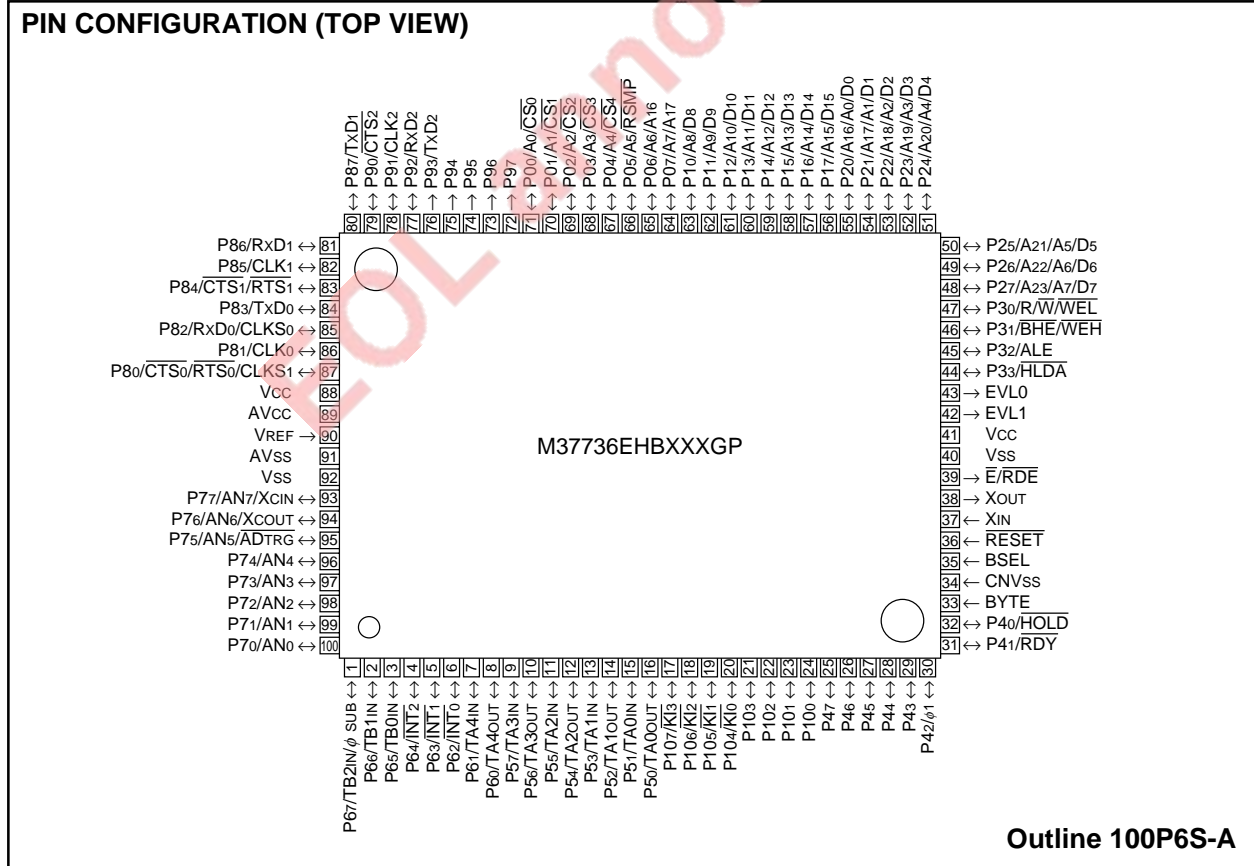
PIN CONFIGURATION (TOP VIEW)

P87/TxD1 ↔ 80
P90/$\overline{CTS_2}$ ↔ 79
P91/CLK2 ↔ 78
P92/RxD2 ↔ 77
P93/TxD2 → 76
P94 → 75
P95 → 74
P96 → 73
P97 → 72
P00/A0/$\overline{CS_0}$ ↔ 71
P01/A1/$\overline{CS_1}$ ↔ 70
P02/A2/$\overline{CS_2}$ ↔ 69
P03/A3/$\overline{CS_3}$ ↔ 68
P04/A4/$\overline{CS_4}$ ↔ 67
P05/A5/$\overline{RSMP}$ ↔ 66
P06/A6/A16 ↔ 65
P07/A7/A17 ↔ 64
P10/A8/D8 ↔ 63
P11/A9/D9 ↔ 62
P12/A10/D10 ↔ 61
P13/A11/D11 ↔ 60
P14/A12/D12 ↔ 59
P15/A13/D13 ↔ 58
P16/A14/D14 ↔ 57
P17/A15/D15 ↔ 56
P20/A16/A0/D0 ↔ 55
P21/A17/A1/D1 ↔ 54
P22/A18/A2/D2 ↔ 53
P23/A19/A3/D3 ↔ 52
P24/A20/A4/D4 ↔ 51

P86/RxD1 ↔ 81
P85/CLK1 ↔ 82
P84/$\overline{CTS_1}$/$\overline{RTS_1}$ ↔ 83
P83/TxD0 ↔ 84
P82/RxD0/CLKS0 ↔ 85
P81/CLK0 ↔ 86
P80/$\overline{CTS_0}$/$\overline{RTS_0}$/CLKS1 ↔ 87
Vcc 88
AVcc 89
VREF → 90
AVss 91
Vss 92
P77/AN7/XCIN ↔ 93
P76/AN6/XCOUT ↔ 94
P75/AN5/$\overline{ADTRG}$ ↔ 95
P74/AN4 ↔ 96
P73/AN3 ↔ 97
P72/AN2 ↔ 98
P71/AN1 ↔ 99
P70/AN0 ↔ 100

50 ↔ P25/A21/A5/D5
49 ↔ P26/A22/A6/D6
48 ↔ P27/A23/A7/D7
47 ↔ P30/R/$\overline{W}$/$\overline{WEL}$
46 ↔ P31/$\overline{BHE}$/$\overline{WEH}$
45 ↔ P32/ALE
44 ↔ P33/$\overline{HLDA}$
43 → EVL0
42 → EVL1
41 Vcc
40 Vss
39 → $\overline{E}$/$\overline{RDE}$
38 → XOUT
37 ← XIN
36 ← $\overline{RESET}$
35 ← BSEL
34 ← CNVss
33 ← BYTE
32 ↔ P40/$\overline{HOLD}$
31 ↔ P41/$\overline{RDY}$

M37736EHBXXXGP

1 P67/TB2IN/$\phi$ SUB ↔
2 P66/TB1IN ↔
3 P65/TB0IN ↔
4 P64/$\overline{INT_2}$ ↔
5 P63/$\overline{INT_1}$ ↔
6 P62/$\overline{INT_0}$ ↔
7 P61/TA4IN ↔
8 P60/TA4OUT ↔
9 P57/TA3IN ↔
10 P56/TA3OUT ↔
11 P55/TA2IN ↔
12 P54/TA2OUT ↔
13 P53/TA1IN ↔
14 P52/TA1OUT ↔
15 P51/TA0IN ↔
16 P50/TA0OUT ↔
17 P107/$\overline{KI_3}$ ↔
18 P106/$\overline{KI_2}$ ↔
19 P105/$\overline{KI_1}$ ↔
20 P104/$\overline{KI_0}$ ↔
21 P103 ↔
22 P102 ↔
23 P101 ↔
24 P100 ↔
25 P47 ↔
26 P46 ↔
27 P45 ↔
28 P44 ↔
29 P43 ↔
30 P42/$\phi$1 ↔

Outline 100P6S-A